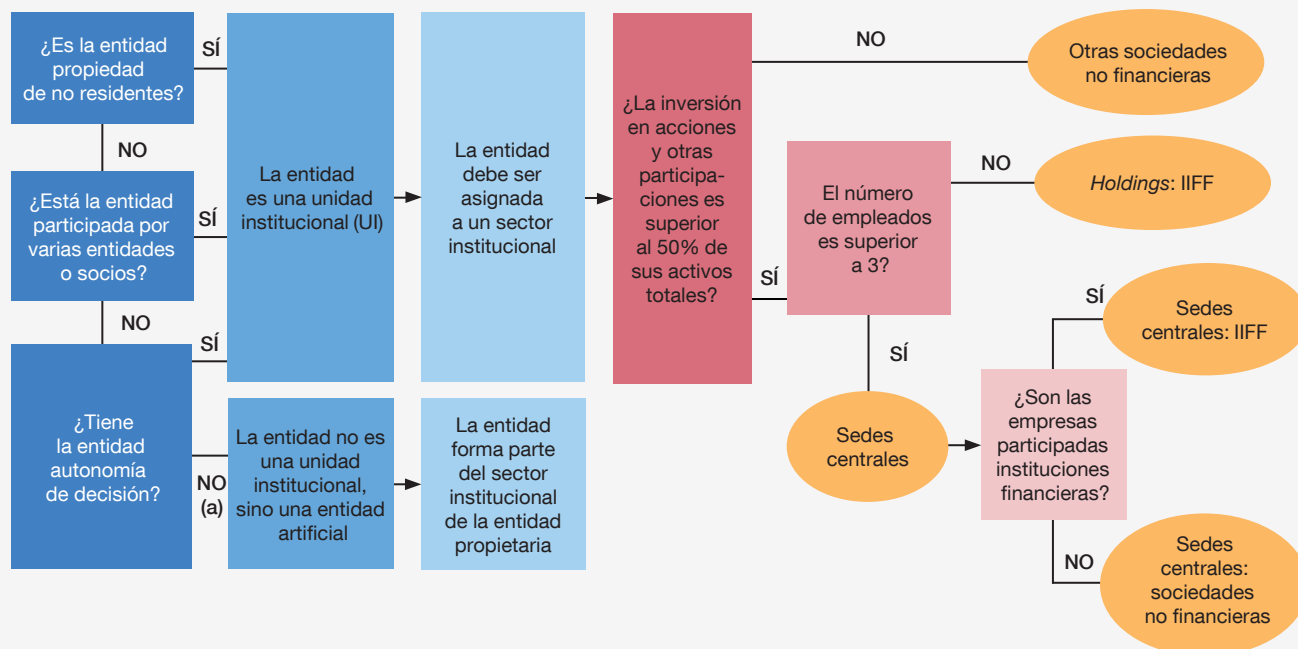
¿Es la entidad propiedad de no residentes?

SÍ

NO

¿Está la entidad participada por varias entidades o socios?

SÍ

NO

¿Tiene la entidad autonomía de decisión?

SÍ

NO (a)

La entidad es una unidad institucional (UI)

La entidad no es una unidad institucional, sino una entidad artificial

La entidad debe ser asignada a un sector institucional

La entidad forma parte del sector institucional de la entidad propietaria

¿La inversión en acciones y otras participaciones es superior al 50% de sus activos totales?

NO

Otras sociedades no financieras

SÍ

El número de empleados es superior a 3?

NO

*Holdings*: IIFF

SÍ

Sedes centrales

¿Son las empresas participadas instituciones financieras?

SÍ

Sedes centrales: IIFF

NO

Sedes centrales: sociedades no financieras